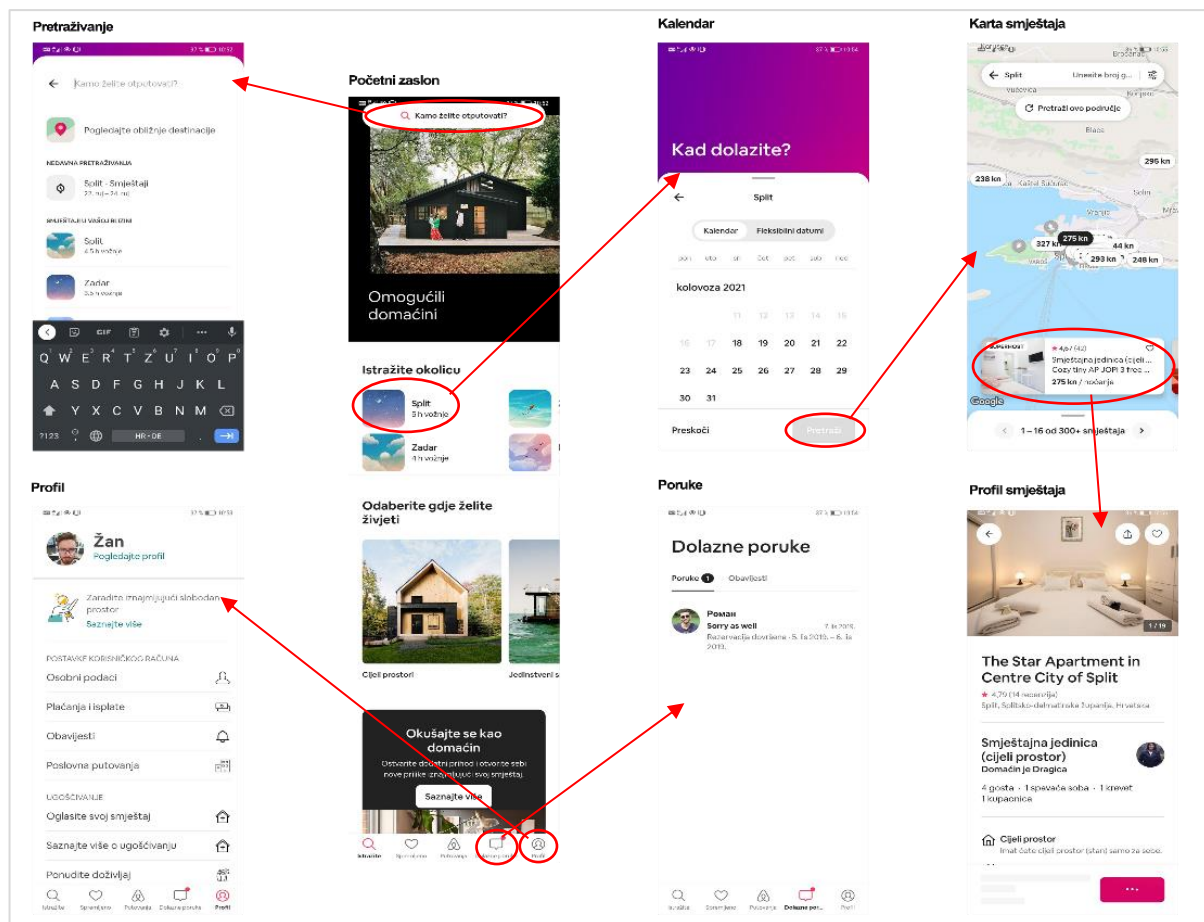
Pretraživanje

Kamo želite otputovati?

Pogledajte obližnje destinacije

NEDAVNA PRETRAŽIVANJA

Split · Smještaji
23. ruj – 24. ruj

SMJEŠTAJI U VAŠOJ BLIZINI

Split
4,5 h vožnje

Zadar
3,5 h vožnje

GIF

Q W E R T Z U I O P
A S D F G H J K L
Y X C V B N M
?123 HR · DE

Početni zaslon

Kamo želite otputovati?

Omogućili domaćini

Istražite okolicu

Split
3 h vožnje

Zadar
4 h vožnje

Odaberite gdje želite živjeti

Cijeli prostori

Jedinstveni s

Okušajte se kao domaćin

Ostvarite dodatni prihod i otvorite sebi nove prilike iznajmljujući svoj smještaj.

Saznajte više

Istražite Spremljeno Putovanja Dolazne poruke Profil

Kalendar

Kad dolazite?

Split

Kalendar Fleksibilni datumi

pon uto sri čet pet sub ned

kolovoza 2021

11 12 13 14 15
16 17 18 19 20 21 22
23 24 25 26 27 28 29
30 31

Preskoči Pretraži

Karta smještaja

Split Unesite broj g...

Pretraži ovo područje

295 kn
238 kn
327 kn
275 kn
44 kn
293 kn
248 kn

4,67 (42)
Smještajna jedinica (cijeli...
Cozy tiny AP JOPI 3 free...
275 kn / noćenje

Google

1 – 16 od 300+ smještaja

Profil

Žan
Pogledajte profil

Zaradite iznajmljujući slobodan prostor
Saznajte više

POSTAVKE KORISNIČKOG RAČUNA

Osobni podaci

Plaćanja i isplate

Obavijesti

Poslovna putovanja

UGOŠĆIVANJE

Oglasite svoj smještaj

Saznajte više o ugošćivanju

Ponudite doživljaj

Istražite Spremljeno Putovanja Dolazne poruke Profil

Poruke

Dolazne poruke

Poruke 1 Obavijesti

Роман
Sorry as well
Rezervacija dovršena · 5. lis 2019. – 6. lis 2019.
7. lis 2019.

Istražite Spremljeno Putovanja Dolazne por... Profil

Profil smještaja

1 / 19

The Star Apartment in Centre City of Split

4,79 (14 recenzija)

Split, Splitsko-dalmatinska županija, Hrvatska

Smještajna jedinica (cijeli prostor)
Domaćin je Dragica

4 gosta · 1 spavaća soba · 1 krevet
1 kupaonica

Cijeli prostor
Imat ćete cijeli prostor (stan) samo za sebe.